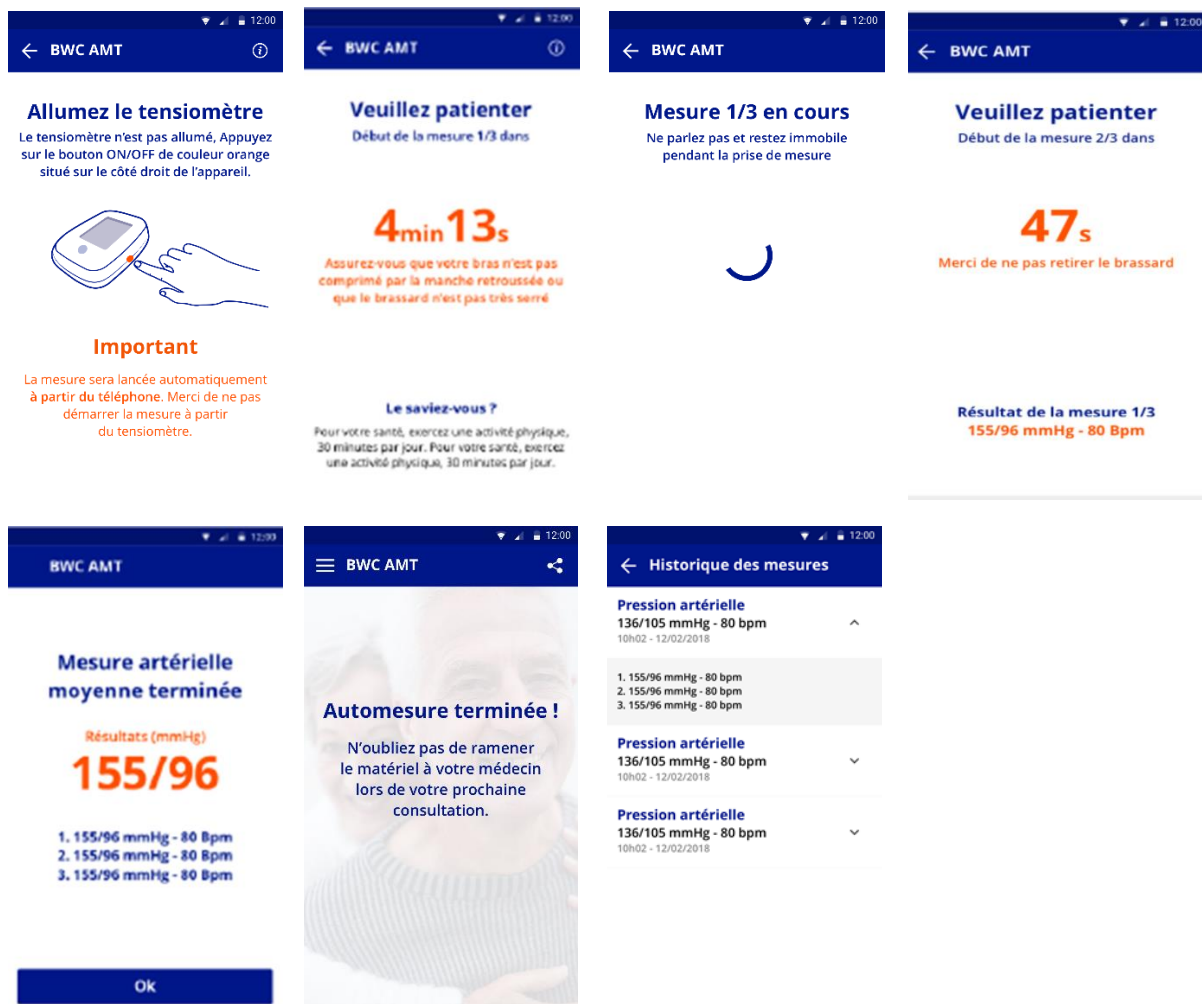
12:00
BWC AMT

Allumez le tensiomètre
Le tensiomètre n'est pas allumé, Appuyez sur le bouton ON/OFF de couleur orange situé sur le côté droit de l'appareil.

Important
La mesure sera lancée automatiquement à partir du téléphone. Merci de ne pas démarrer la mesure à partir du tensiomètre.

12:00
BWC AMT

Veuillez patienter
Début de la mesure 1/3 dans

4min13s
Assurez-vous que votre bras n'est pas comprimé par la manche retroussée ou que le brassard n'est pas très serré

Le saviez-vous ?
Pour votre santé, exercez une activité physique, 30 minutes par jour. Pour votre santé, exercez une activité physique, 30 minutes par jour.

12:00
BWC AMT

Mesure 1/3 en cours
Ne parlez pas et restez immobile pendant la prise de mesure

12:00
BWC AMT

Veuillez patienter
Début de la mesure 2/3 dans

47s
Merci de ne pas retirer le brassard

Résultat de la mesure 1/3
155/96 mmHg - 80 Bpm

12:00
BWC AMT

Mesure artérielle moyenne terminée

Résultats (mmHg)
155/96

1. 155/96 mmHg - 80 Bpm
2. 155/96 mmHg - 80 Bpm
3. 155/96 mmHg - 80 Bpm

Ok

12:00
BWC AMT

Automesure terminée !
N'oubliez pas de ramener le matériel à votre médecin lors de votre prochaine consultation.

12:00
Historique des mesures

Pression artérielle
136/105 mmHg - 80 bpm
10h02 - 12/02/2018

1. 155/96 mmHg - 80 bpm
2. 155/96 mmHg - 80 bpm
3. 155/96 mmHg - 80 bpm

Pression artérielle
136/105 mmHg - 80 bpm
10h02 - 12/02/2018

Pression artérielle
136/105 mmHg - 80 bpm
10h02 - 12/02/2018